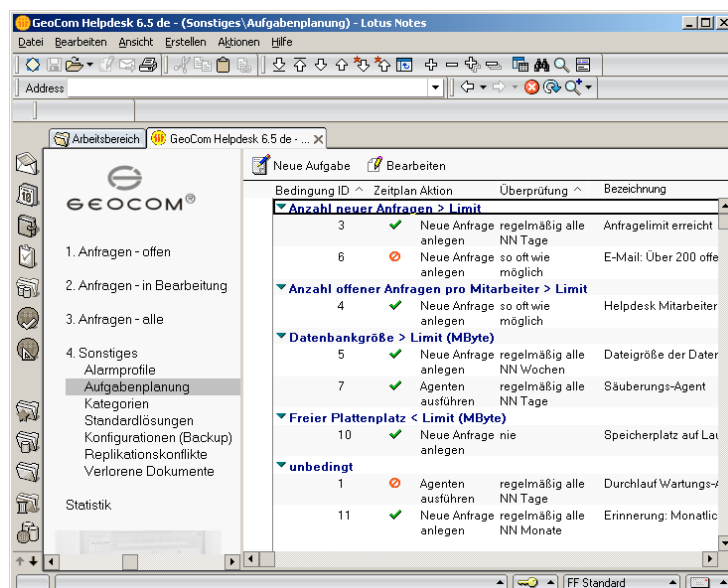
GeoCom Helpdesk 6.5 de - (Sonstiges\Aufgabenplanung) - Lotus Notes

Datei Bearbeiten Ansicht Erstellen Aktionen Hilfe

Address

Arbeitsbereich GeoCom Helpdesk 6.5 de - ...

GEOCOM®

1. Anfragen - offen
2. Anfragen - in Bearbeitung
3. Anfragen - alle
4. Sonstiges
Alarmprofile
Aufgabenplanung
Kategorien
Standardlösungen
Konfigurationen (Backup)
Replikationskonflikte
Verlorene Dokumente

Statistik

Neue Aufgabe Bearbeiten

| Bedingung ID ^ | Zeitplan | Aktion | Überprüfung ^ | Bezeichnung |
|---|---|---|---|---|
| Anzahl neuer Anfragen > Limit | | | | |
| 3 | ✔ | Neue Anfrage anlegen | regelmäßig alle NN Tage | Anfragelimit erreicht |
| 6 | ⊘ | Neue Anfrage anlegen | so oft wie möglich | E-Mail: Über 200 offe |
| Anzahl offener Anfragen pro Mitarbeiter > Limit | | | | |
| 4 | ✔ | Neue Anfrage anlegen | so oft wie möglich | Helpdesk Mitarbeiter |
| Datenbankgröße > Limit (MByte) | | | | |
| 5 | ✔ | Neue Anfrage anlegen | regelmäßig alle NN Wochen | Dateigröße der Dater |
| 7 | ✔ | Agenten ausführen | regelmäßig alle NN Tage | Säuberungs-Agent |
| Freier Plattenplatz < Limit (MByte) | | | | |
| 10 | ✔ | Neue Anfrage anlegen | nie | Speicherplatz auf Lau |
| unbedingt | | | | |
| 1 | ⊘ | Agenten ausführen | regelmäßig alle NN Tage | Durchlauf Wartungs-A |
| 11 | ✔ | Neue Anfrage anlegen | regelmäßig alle NN Monate | Erinnerung: Monatlic |

FF Standard